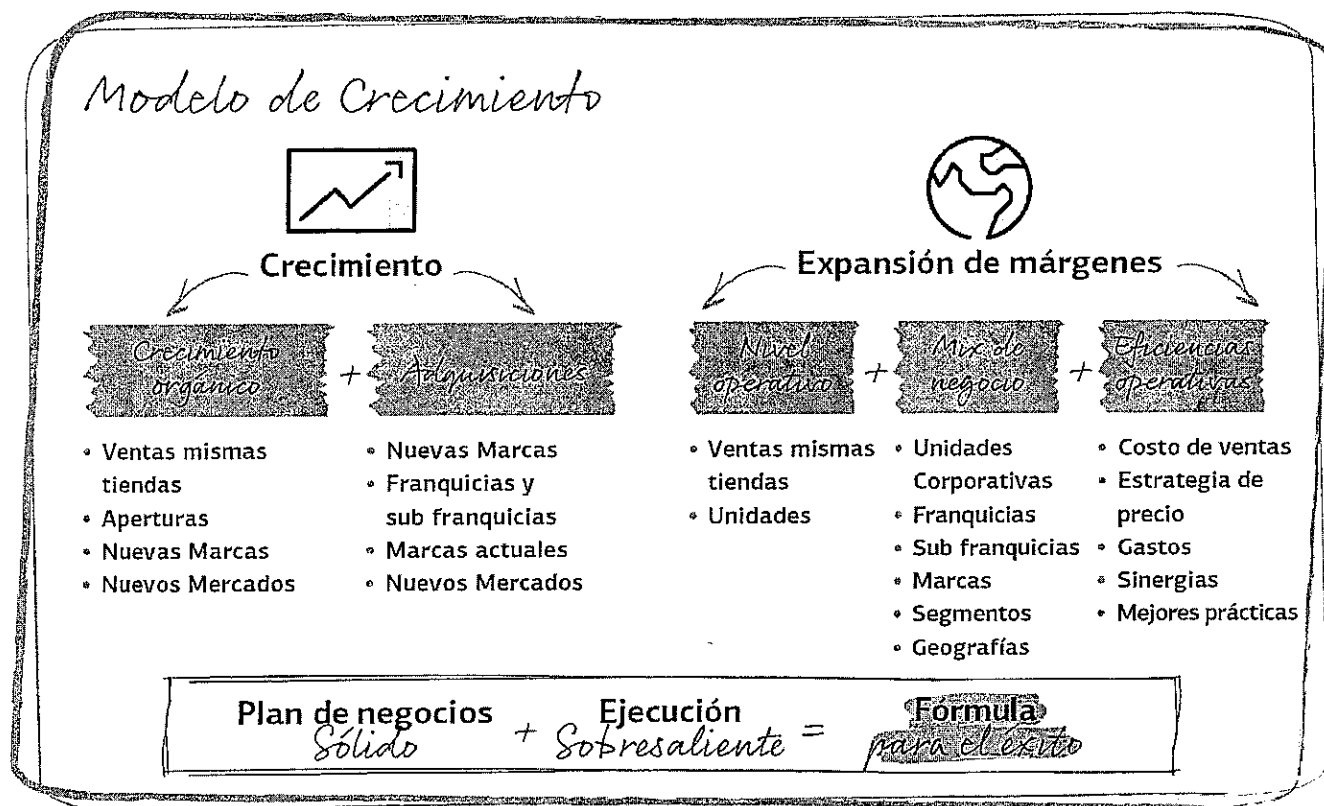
Modelo de Crecimiento

Crecimiento

Crecimiento orgánico + Adquisiciones

- Ventas mismas tiendas
- Aperturas
- Nuevas Marcas
- Nuevos Mercados

- Nuevas Marcas
- Franquicias y sub franquicias
- Marcas actuales
- Nuevos Mercados

Expansión de márgenes

Nivel operativo + Mix de negocio + Eficiencias operativas

- Ventas mismas tiendas
- Unidades

- Unidades Corporativas
- Franquicias
- Sub franquicias
- Marcas
- Segmentos
- Geografías

- Costo de ventas
- Estrategia de precio
- Gastos
- Sinergias
- Mejores prácticas

Plan de negocios Sólido + Ejecución Sobresaliente = Formula para el éxito